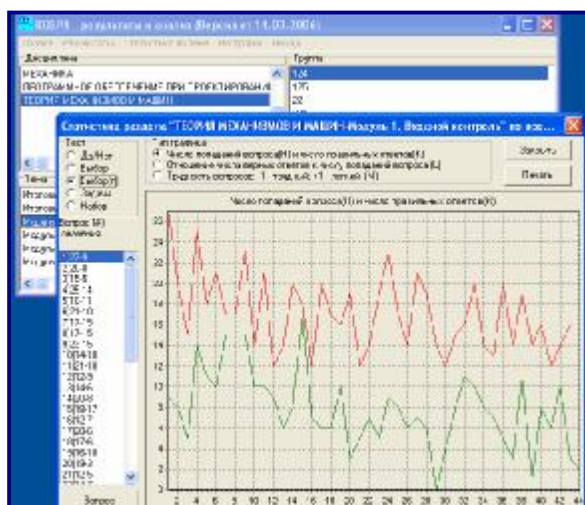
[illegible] результаты и анализ (Версия от 11.03.2006)

Дисциплина
МЕХАНИКА
ПРОГРАММНОЕ ОБЕСПЕЧЕНИЕ ПРИ ПРОЕКТИРОВАНИИ
ТЕОРИЯ МЕХАНИЗМОВ И МАШИН

Группы
124
125
22

Статистика раздела "ТЕОРИЯ МЕХАНИЗМОВ И МАШИН-Модуль 1. Входной контроль" по воп...

Тест
Для Мен
Выбор
Выбор
Задачи
Набор

Диаграмма
Число попаданий вопроса(N) и число правильных ответов(R)
Отношение числа верных ответов к числу попаданий вопроса(L)
Трудность вопросов: 1 - тяж., 0,4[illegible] - легкий (Y)

Запустить
Печать

Число попаданий вопроса(N) и число правильных ответов(R)

Итоговый
Итоговый
Модуль
Модуль
Модуль
Модуль

Вопрос N(i)
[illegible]

Запрос

2 4 6 8 10 12 14 16 18 20 22 24 26 28 30 32 34 36 38 40 42 44

22 20 18 16 14 12 10 8 6 4 2